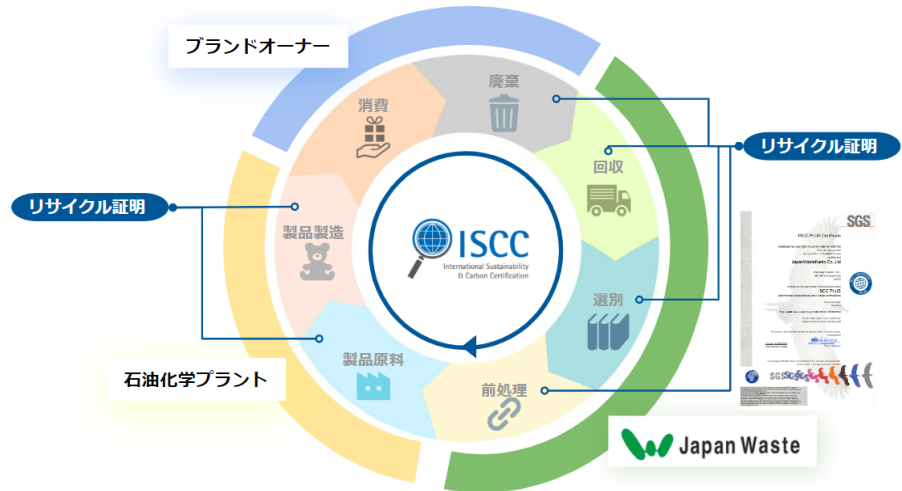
ブランドオーナー

廃棄

消費

回収

リサイクル証明

リサイクル証明

製品製造

ISCC
International Sustainability & Carbon Certification

選別

SGS

ISCC PLUS Certificate

JapanWaste Co.,Ltd.

SGS

製品原料

前処理

石油化学プラント

Japan Waste